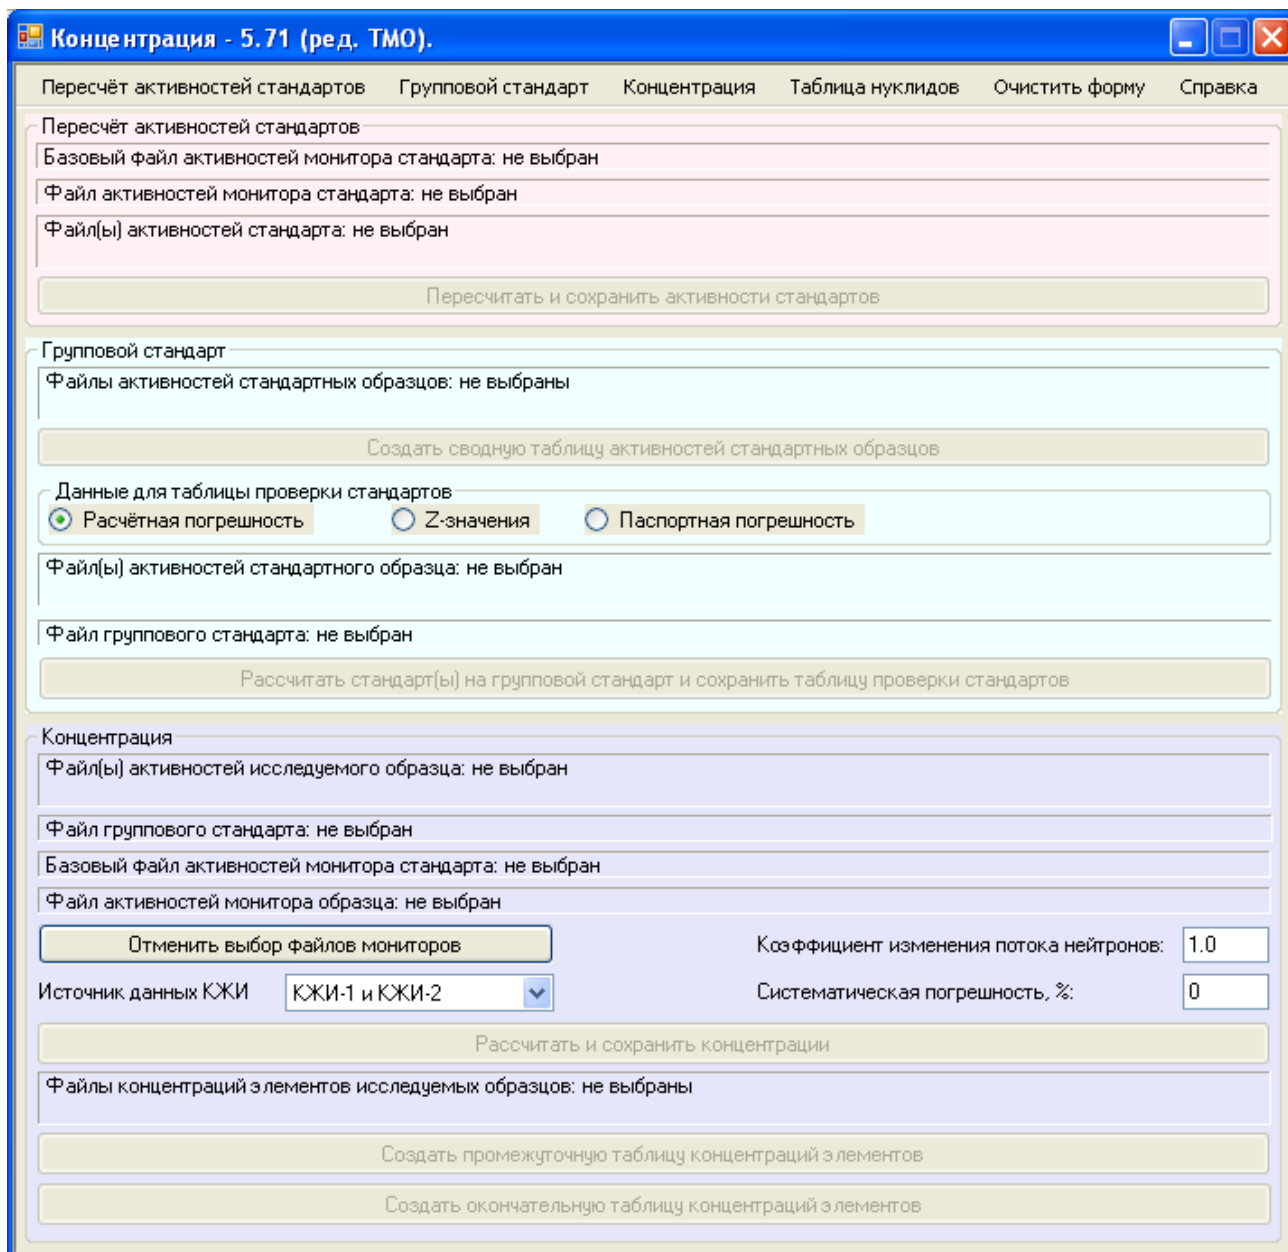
Концентрация - 5.71 (ред. ТМО).

Пересчёт активностей стандартов Групповой стандарт Концентрация Таблица нуклидов Очистить форму Справка

Пересчёт активностей стандартов

Базовый файл активностей монитора стандарта: не выбран

Файл активностей монитора стандарта: не выбран

Файл(ы) активностей стандарта: не выбран

Пересчитать и сохранить активности стандартов

Групповой стандарт

Файлы активностей стандартных образцов: не выбраны

Создать сводную таблицу активностей стандартных образцов

Данные для таблицы проверки стандартов

Расчётная погрешность Z-значения Паспортная погрешность

Файл(ы) активностей стандартного образца: не выбран

Файл группового стандарта: не выбран

Рассчитать стандарт(ы) на групповой стандарт и сохранить таблицу проверки стандартов

Концентрация

Файл(ы) активностей исследуемого образца: не выбран

Файл группового стандарта: не выбран

Базовый файл активностей монитора стандарта: не выбран

Файл активностей монитора образца: не выбран

Отменить выбор файлов мониторов

Коэффициент изменения потока нейтронов: 1.0

Источник данных КЖИ КЖИ-1 и КЖИ-2

Систематическая погрешность, %: 0

Рассчитать и сохранить концентрации

Файлы концентраций элементов исследуемых образцов: не выбраны

Создать промежуточную таблицу концентраций элементов

Создать окончательную таблицу концентраций элементов